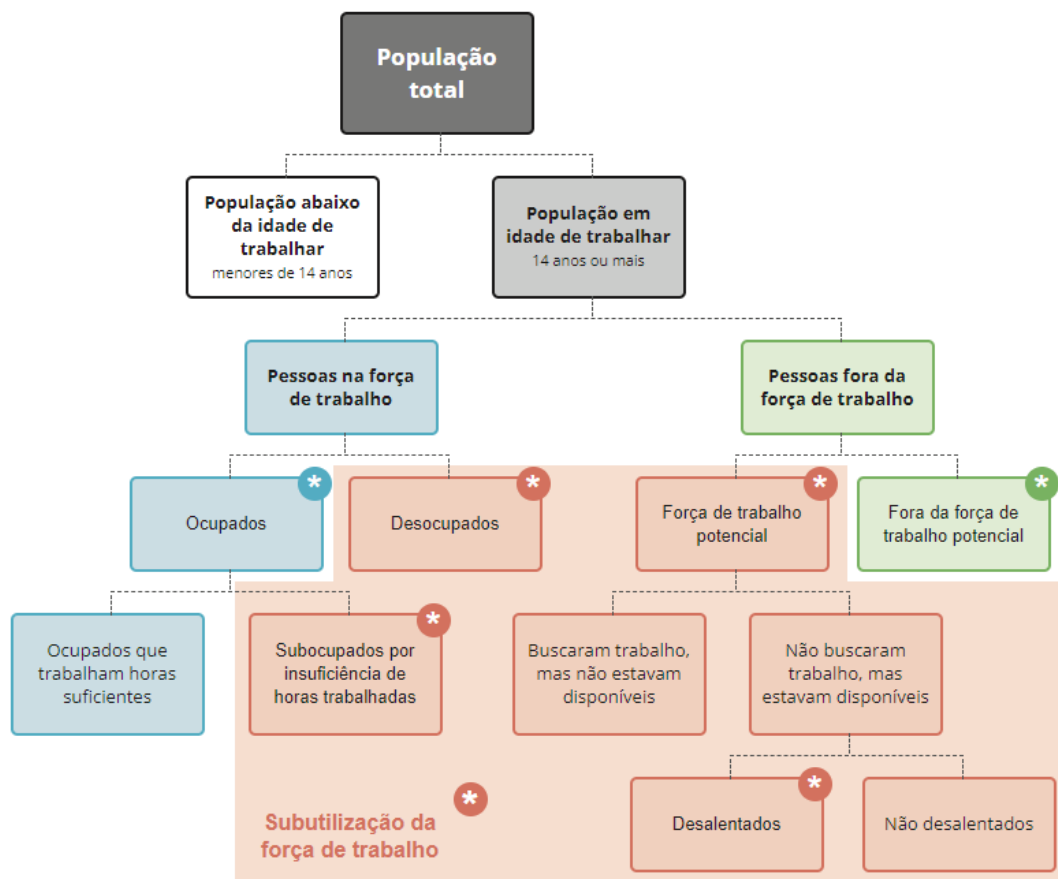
População total

População abaixo da idade de trabalhar
menores de 14 anos

População em idade de trabalhar
14 anos ou mais

Pessoas na força de trabalho

Pessoas fora da força de trabalho

Ocupados *

Desocupados *

Força de trabalho potencial *

Fora da força de trabalho potencial *

Ocupados que trabalham horas suficientes

Subocupados por insuficiência de horas trabalhadas *

Buscaram trabalho, mas não estavam disponíveis

Não buscaram trabalho, mas estavam disponíveis

Subutilização da força de trabalho *

Desalentados *

Não desalentados